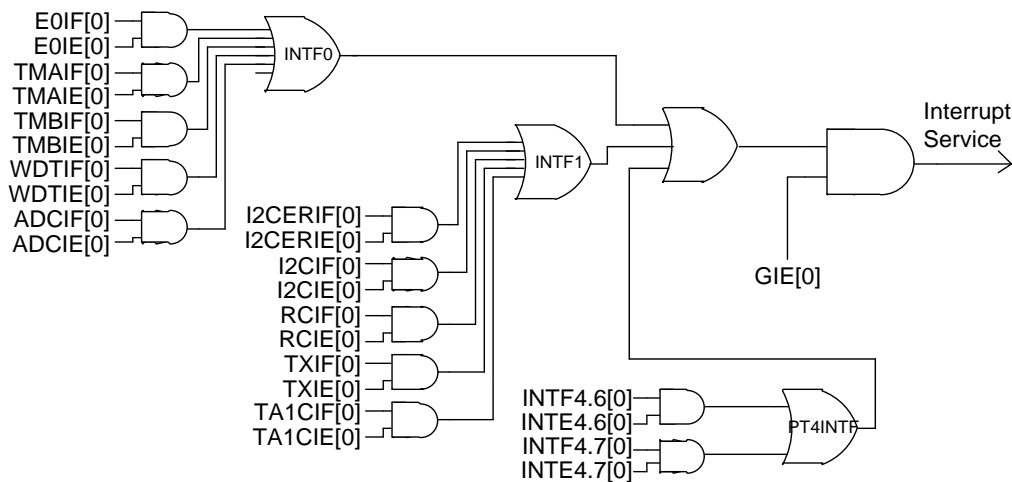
E0IF[0]
E0IE[0]
TMAIF[0]
TMAIE[0]
TMBIF[0]
TMBIE[0]
WDTIF[0]
WDTIE[0]
ADCIF[0]
ADCIE[0]
INTF0
Interrupt Service
INTF1
I2CERIF[0]
I2CERIE[0]
I2CIF[0]
I2CIE[0]
RCIF[0]
RCIE[0]
TXIF[0]
TXIE[0]
TA1CIF[0]
TA1CIE[0]
GIE[0]
INTF4.6[0]
INTE4.6[0]
INTF4.7[0]
INTE4.7[0]
PT4INTF